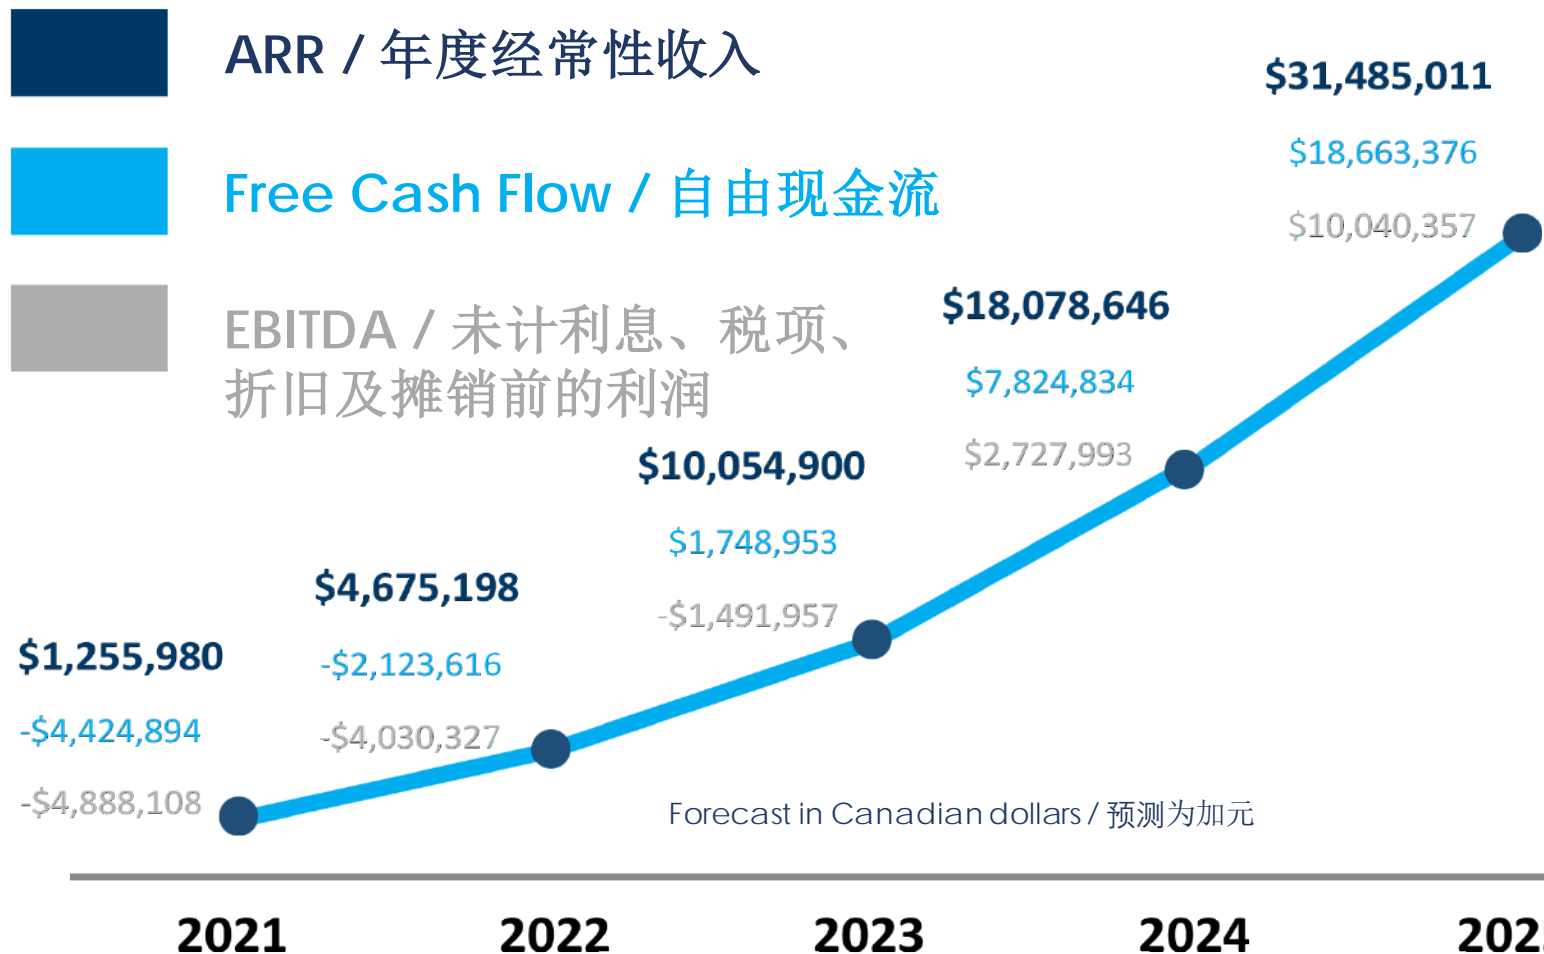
ARR / 年度经常性收入

Free Cash Flow / 自由现金流

EBITDA / 未计利息、税项、折旧及摊销前的利润

$31,485,011
$18,663,376
$10,040,357

$18,078,646
$7,824,834
$2,727,993

$10,054,900
$1,748,953
-$1,491,957

$4,675,198
-$2,123,616
-$4,030,327

$1,255,980
-$4,424,894
-$4,888,108

Forecast in Canadian dollars / 预测为加元

2021
2022
2023
2024
202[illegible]